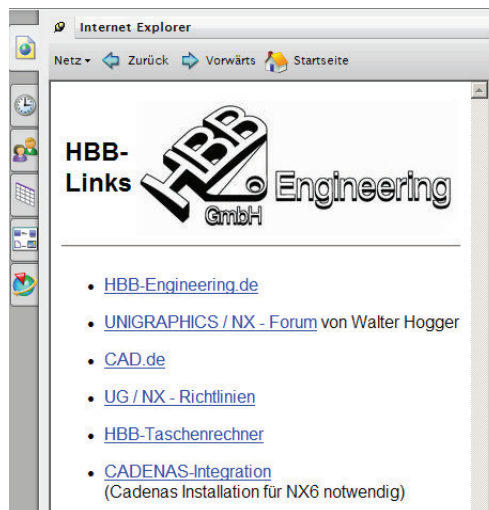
Internet Explorer

Netz ▾ Zurück Vorwärts Startseite

HBB-Links

HBB Engineering GmbH

- HBB-Engineering.de
- UNIGRAPHICS / NX - Forum von Walter Hogger
- CAD.de
- UG / NX - Richtlinien
- HBB-Taschenrechner
- CADENAS-Integration (Cadenas Installation für NX6 notwendig)